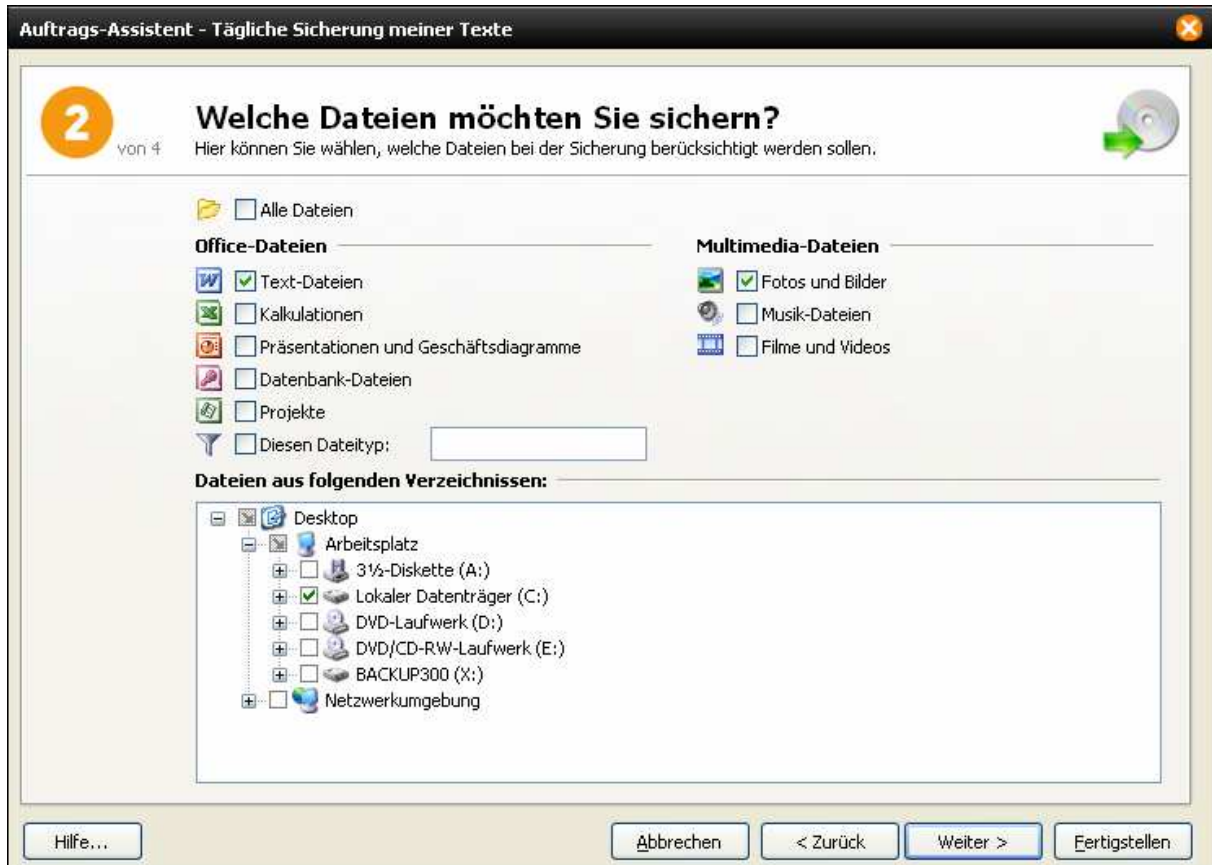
Auftrags-Assistent - Tägliche Sicherung meiner Texte

2 von 4

Welche Dateien möchten Sie sichern?
Hier können Sie wählen, welche Dateien bei der Sicherung berücksichtigt werden sollen.

Alle Dateien

Office-Dateien

Text-Dateien
Kalkulationen
Präsentationen und Geschäftsdiagramme
Datenbank-Dateien
Projekte
Diesen Dateityp:

Multimedia-Dateien

Fotos und Bilder
Musik-Dateien
Filme und Videos

Dateien aus folgenden Verzeichnissen:

Desktop
Arbeitsplatz
3½-Diskette (A:)
Lokaler Datenträger (C:)
DVD-Laufwerk (D:)
DVD/CD-RW-Laufwerk (E:)
BACKUP300 (X:)
Netzwerkumgebung

Hilfe...
Abbrechen
< Zurück
Weiter >
Fertigstellen